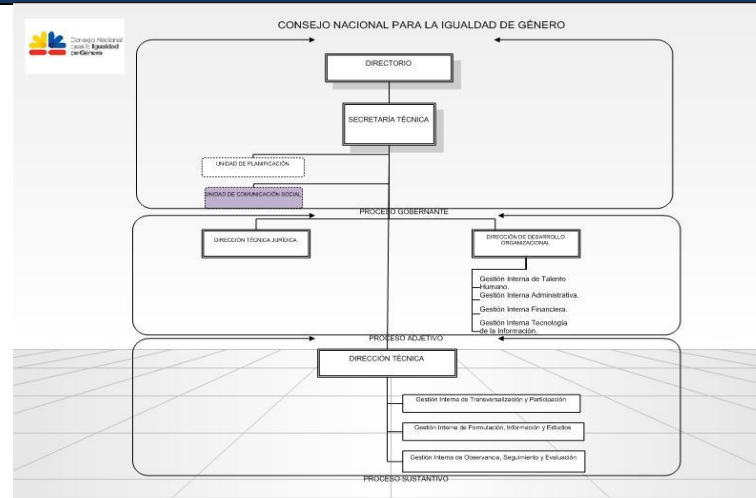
Consejo Nacional para la Igualdad de Género

CONSEJO NACIONAL PARA LA IGUALDAD DE GÉNERO

DIRECTORIO

SECRETARÍA TÉCNICA

UNIDAD DE PLANIFICACIÓN

UNIDAD DE COMUNICACIÓN SOCIAL

PROCESO GOBERNANTE

DIRECCIÓN TÉCNICA JURÍDICA

DIRECCIÓN DE DESARROLLO ORGANIZACIONAL

Gestión Interna de Talento Humano.

Gestión Interna Administrativa.

Gestión Interna Financiera.

Gestión Interna Tecnología de la Información.

PROCESO ADJETIVO

DIRECCIÓN TÉCNICA

Gestión Interna de Transversalización y Participación

Gestión Interna de Formulación, Información y Estudios

Gestión Interna de Observancia, Seguimiento y Evaluación

PROCESO SUSTANTIVO